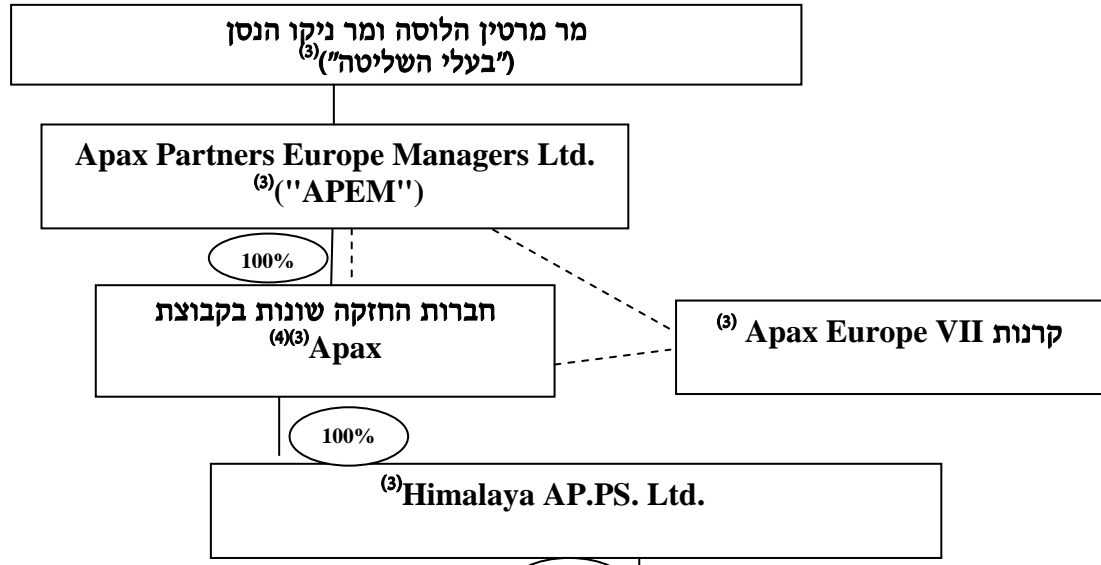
מר מרטין הלוסה ומר ניקו הנסן
("בעלי השליטה")$^{(3)}$

Apax Partners Europe Managers Ltd.
("APEM")$^{(3)}$

100%

חברות החזקה שונות בקבוצת
Apax$^{(3)(4)}$

קרנות Apax Europe VII $^{(3)}$

100%

Himalaya AP.PS. Ltd.$^{(3)}$